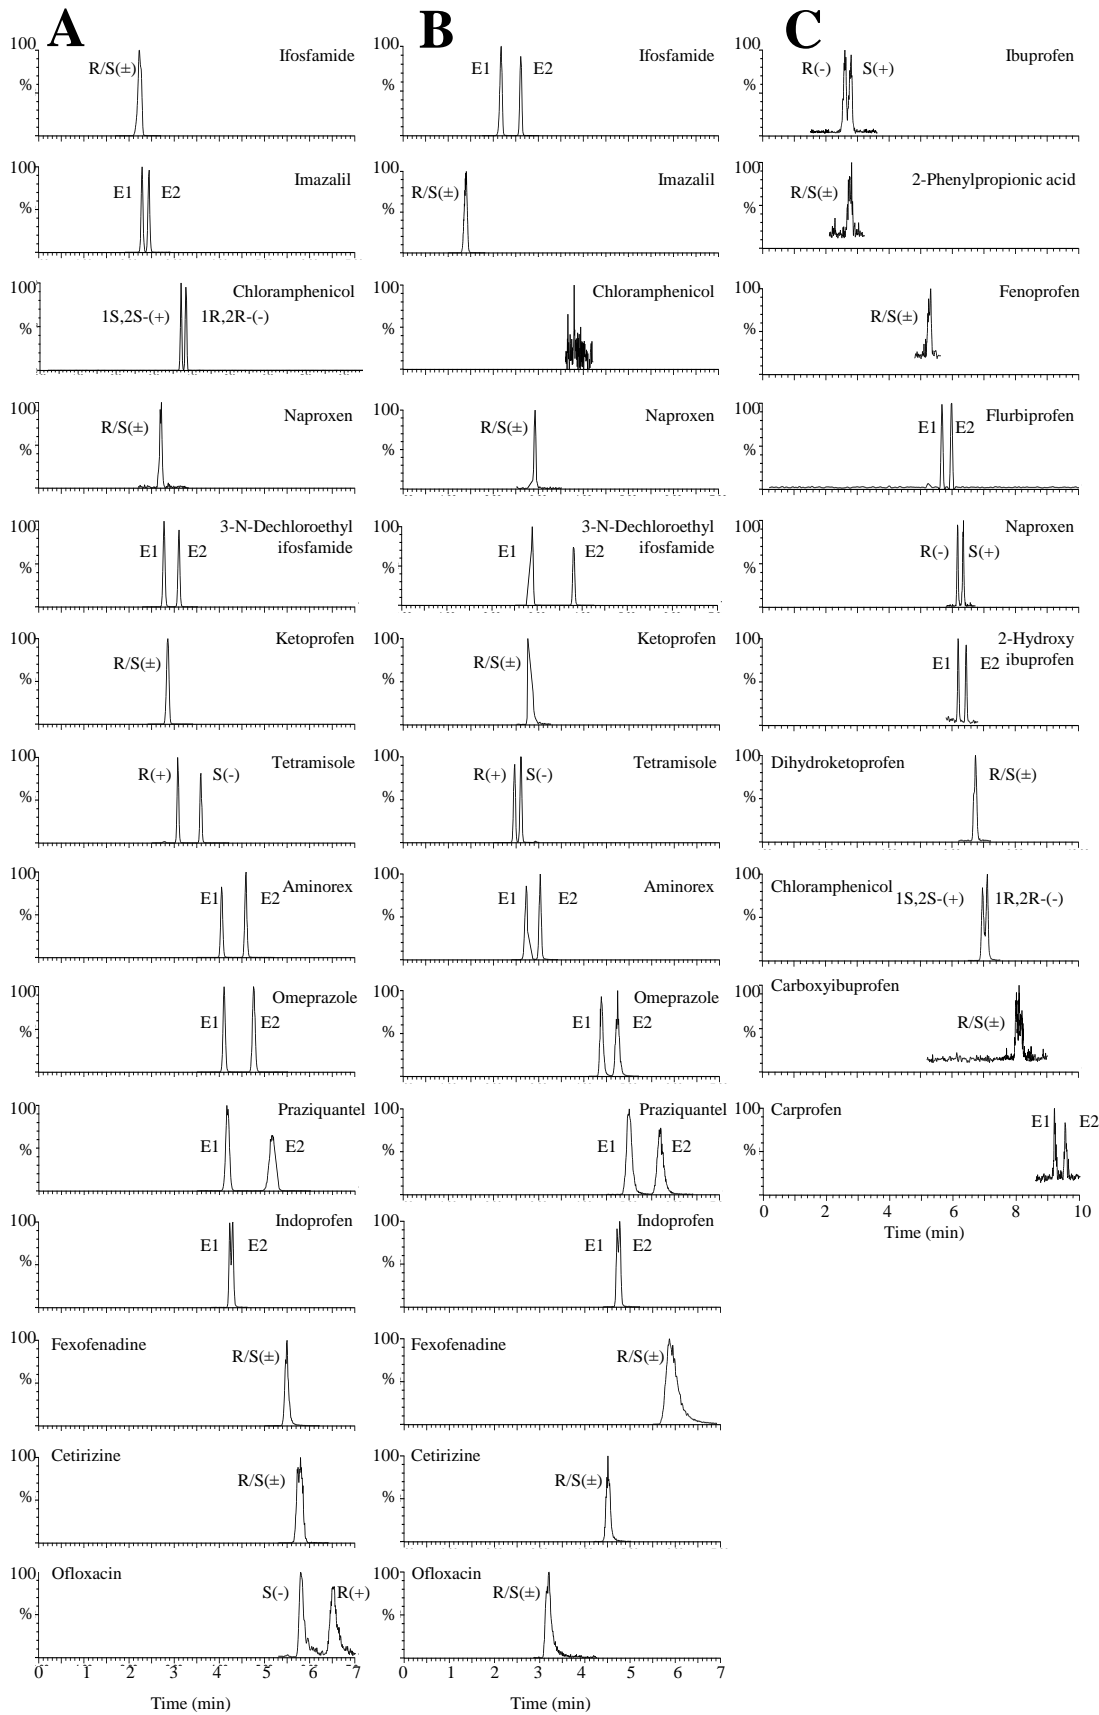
A

100 % Ifosfamide R/S(±)

100 % Imazalil E1 E2

100 % Chloramphenicol 1S,2S-(+) 1R,2R-(-)

100 % Naproxen R/S(±)

100 % 3-N-Dechloroethyl ifosfamide E1 E2

100 % Ketoprofen R/S(±)

100 % Tetramisole R(+) S(-)

100 % Aminorex E1 E2

100 % Omeprazole E1 E2

100 % Praziquantel E1 E2

100 % Indoprofen E1 E2

100 % Fexofenadine R/S(±)

100 % Cetirizine R/S(±)

100 % Ofloxacin S(-) R(+)

0 1 2 3 4 5 6 7

Time (min)

B

100 % Ifosfamide E1 E2

100 % Imazalil R/S(±)

100 % Chloramphenicol

100 % Naproxen R/S(±)

100 % 3-N-Dechloroethyl ifosfamide E1 E2

100 % Ketoprofen R/S(±)

100 % Tetramisole R(+) S(-)

100 % Aminorex E1 E2

100 % Omeprazole E1 E2

100 % Praziquantel E1 E2

100 % Indoprofen E1 E2

100 % Fexofenadine R/S(±)

100 % Cetirizine R/S(±)

100 % Ofloxacin R/S(±)

0 1 2 3 4 5 6 7

Time (min)

C

100 % Ibuprofen R(-) S(+)

100 % 2-Phenylpropionic acid R/S(±)

100 % Fenoprofen R/S(±)

100 % Flurbiprofen E1 E2

100 % Naproxen R(-) S(+)

100 % 2-Hydroxy ibuprofen E1 E2

100 % Dihydroketoprofen R/S(±)

100 % Chloramphenicol 1S,2S-(+) 1R,2R-(-)

100 % Carboxyibuprofen R/S(±)

100 % Carprofen E1 E2

0 2 4 6 8 10

Time (min)